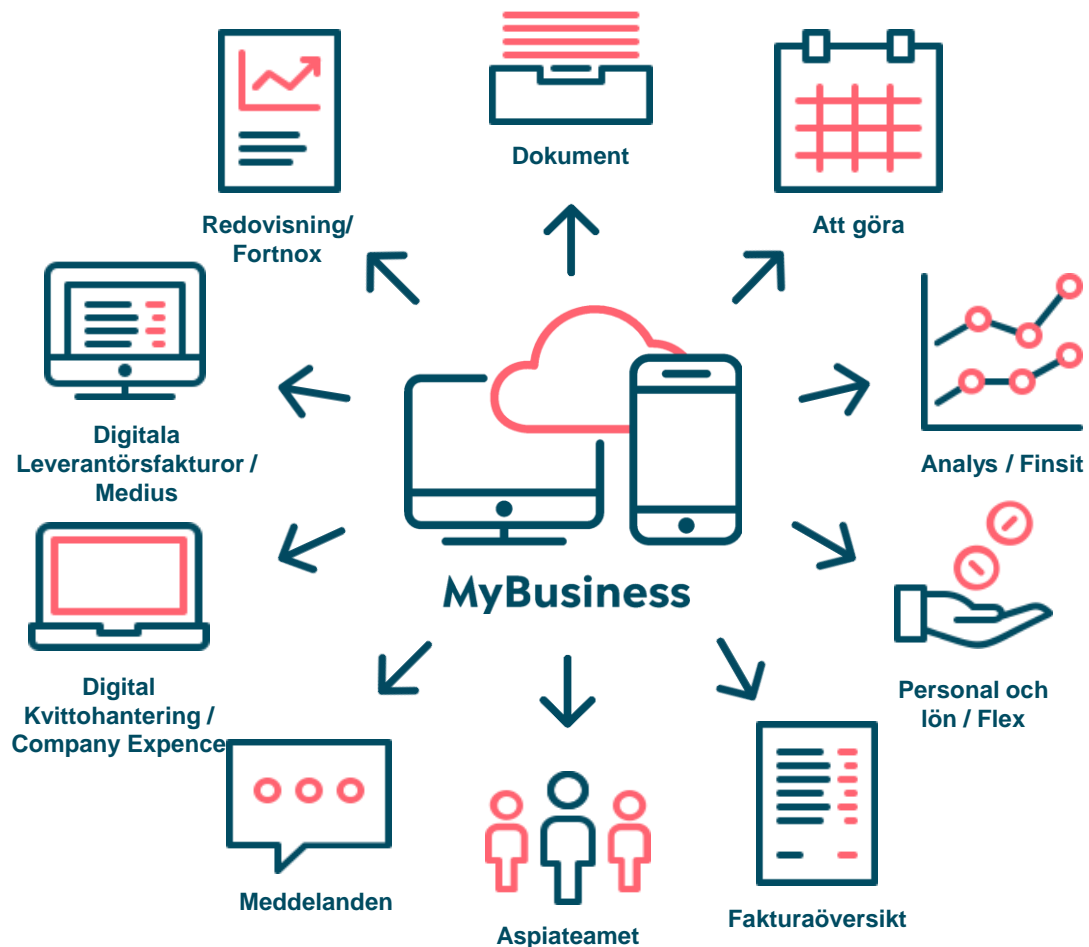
Dokument

Redovisning/ Fortnox

Att göra

Analys / Finsit

Digitala Leverantörsfakturor / Medius

MyBusiness

Personal och lön / Flex

Digital Kvittohantering / Company Expence

Meddelanden

Aspiateamet

Fakturaöversikt